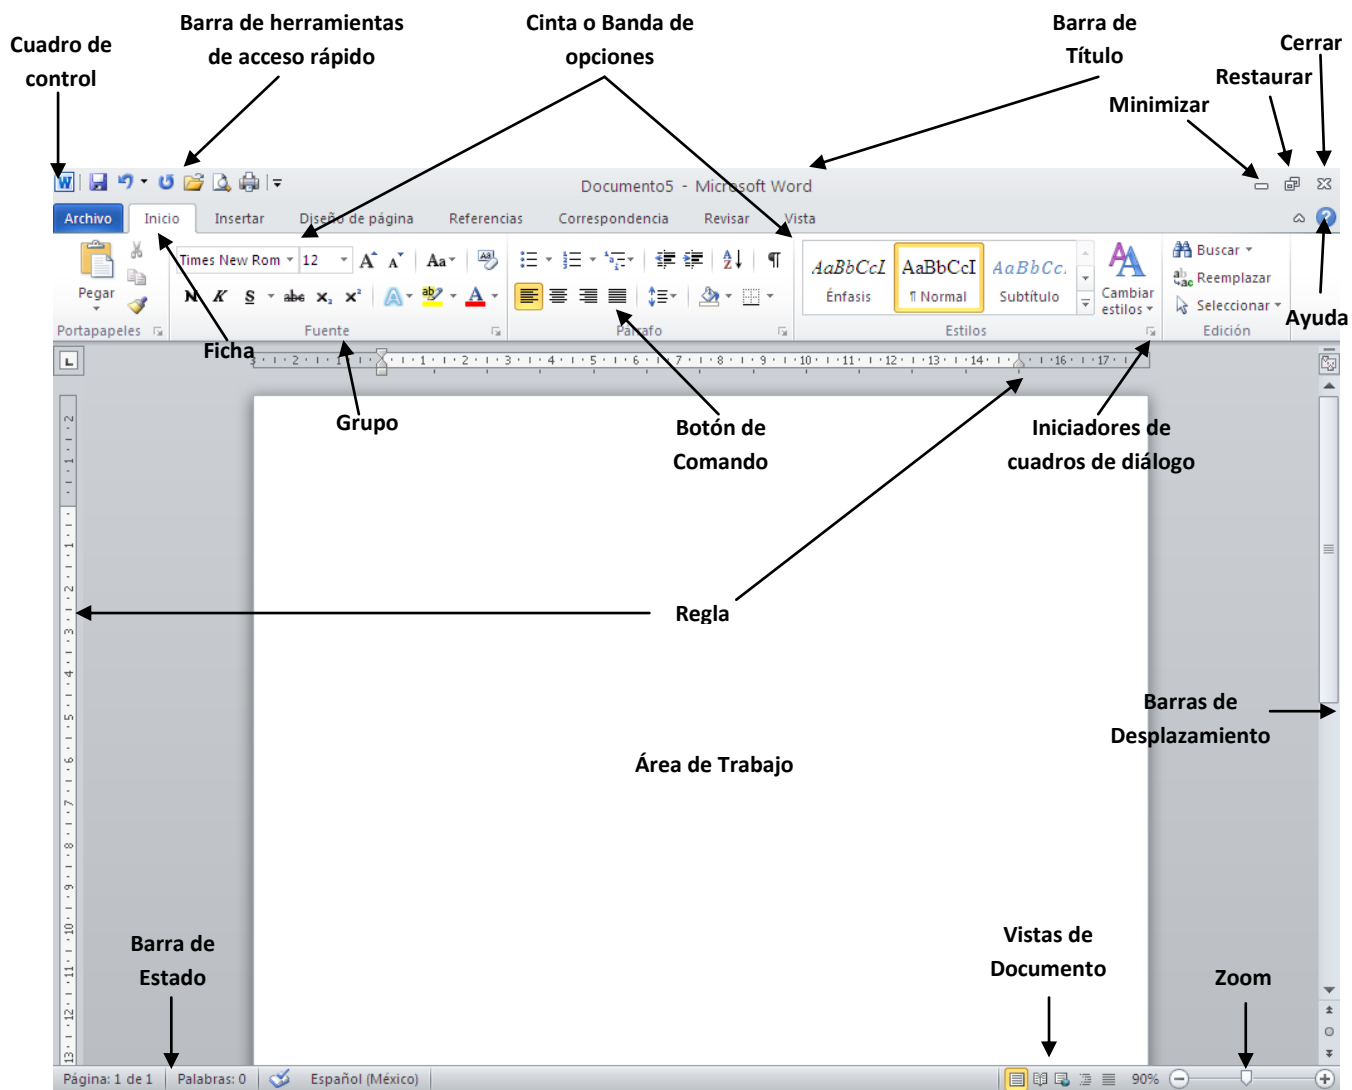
Cuadro de control

Barra de herramientas de acceso rápido

Cinta o Banda de opciones

Barra de Título

Cerrar

Restaurar

Minimizar

Documento5 - Microsoft Word

Archivo Inicio Insertar Diseño de página Referencias Correspondencia Revisar Vista

Pegar

Portapapeles

Times New Rom 12

N K S abe $x_2$ $x^2$

Fuente

Párrafo

AaBbCcI Énfasis

AaBbCcI ¶ Normal

AaBbCc. Subtítulo

Cambiar estilos

Estilos

Buscar

Reemplazar

Seleccionar

Edición

Ayuda

Ficha

Grupo

Botón de Comando

Iniciadores de cuadros de diálogo

Regla

Barras de Desplazamiento

Área de Trabajo

Barra de Estado

Vistas de Documento

Zoom

Página: 1 de 1 Palabras: 0 Español (México)

90%